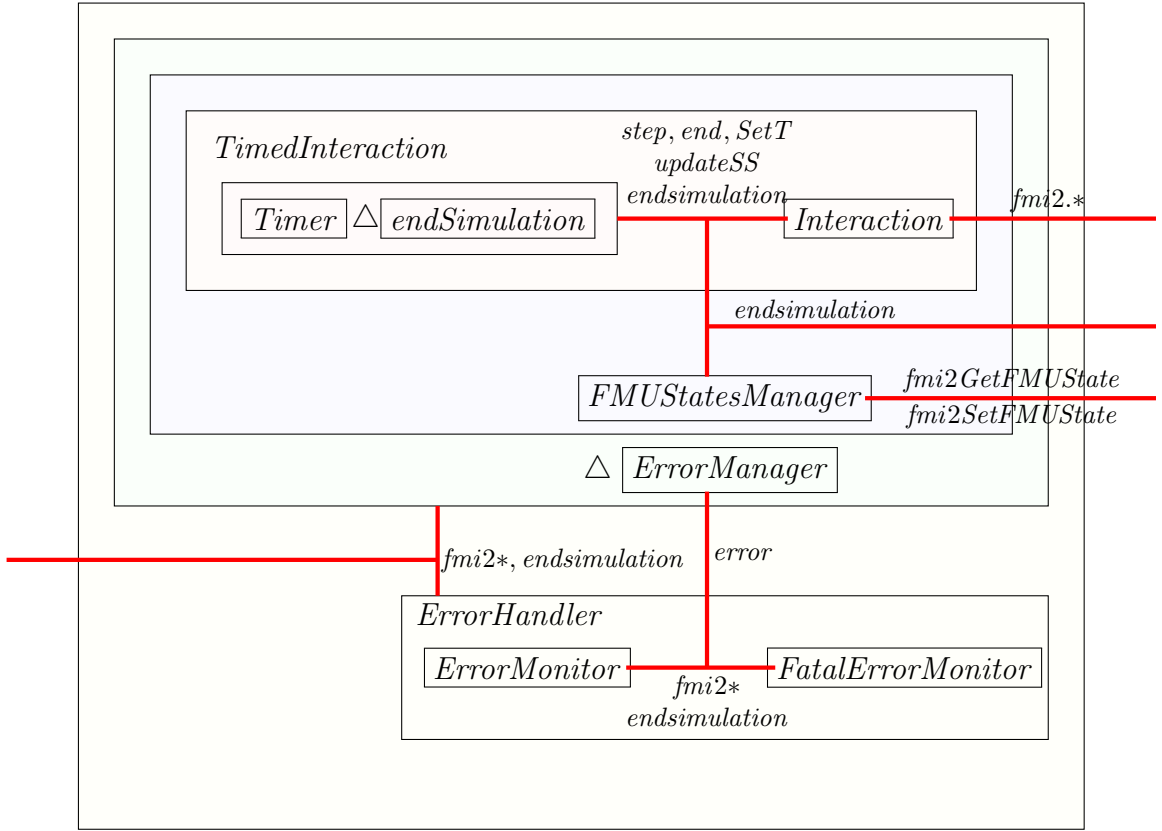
$TimedInteraction$

$step, end, SetT$
$updateSS$
$endsimulation$

$Timer$ $\triangle$ $endSimulation$

$Interaction$

$fmi2.*$

$endsimulation$

$FMUStatesManager$

$fmi2GetFMUState$
$fmi2SetFMUState$

$\triangle$ $ErrorManager$

$fmi2*, endsimulation$

$error$

$ErrorHandler$

$ErrorMonitor$

$FatalErrorMonitor$

$fmi2*$
$endsimulation$